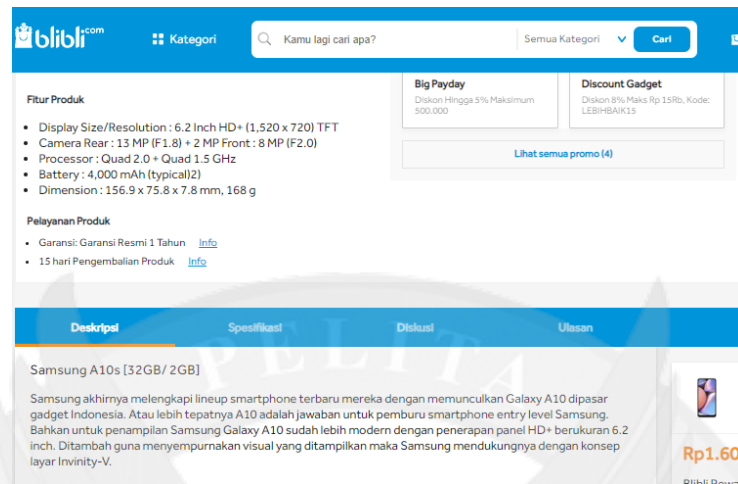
blibli.com

Kategori

Kamu lagi cari apa?

Semua Kategori

Cari

Big Payday
Diskon Hingga 5% Maksimum 500.000

Discount Gadget
Diskon 8% Maks Rp 15Rb, Kode: LEBIHBAIK15

Lihat semua promo (4)

Fitur Produk

- Display Size/Resolution : 6.2 Inch HD+ (1,520 x 720) TFT
- Camera Rear : 13 MP (F1.8) + 2 MP Front : 8 MP (F2.0)
- Processor : Quad 2.0 + Quad 1.5 GHz
- Battery : 4,000 mAh (typical)2)
- Dimension : 156.9 x 75.8 x 7.8 mm, 168 g

Pelayanan Produk

- Garansi: Garansi Resmi 1 Tahun Info
- 15 hari Pengembalian Produk Info

Deskripsi | Spesifikasi | Diskusi | Ulasan

Samsung A10s [32GB/ 2GB]

Samsung akhirnya melengkapi lineup smartphone terbaru mereka dengan memunculkan Galaxy A10 dipasar gadget Indonesia. Atau lebih tepatnya A10 adalah jawaban untuk pemburu smartphone entry level Samsung. Bahkan untuk penampilan Samsung Galaxy A10 sudah lebih modern dengan penerapan panel HD+ berukuran 6.2 inch. Ditambah guna menyempurnakan visual yang ditampilkan maka Samsung mendukungnya dengan konsep layar Invinity-V.

Rp1.60

Blibli Rewa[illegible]